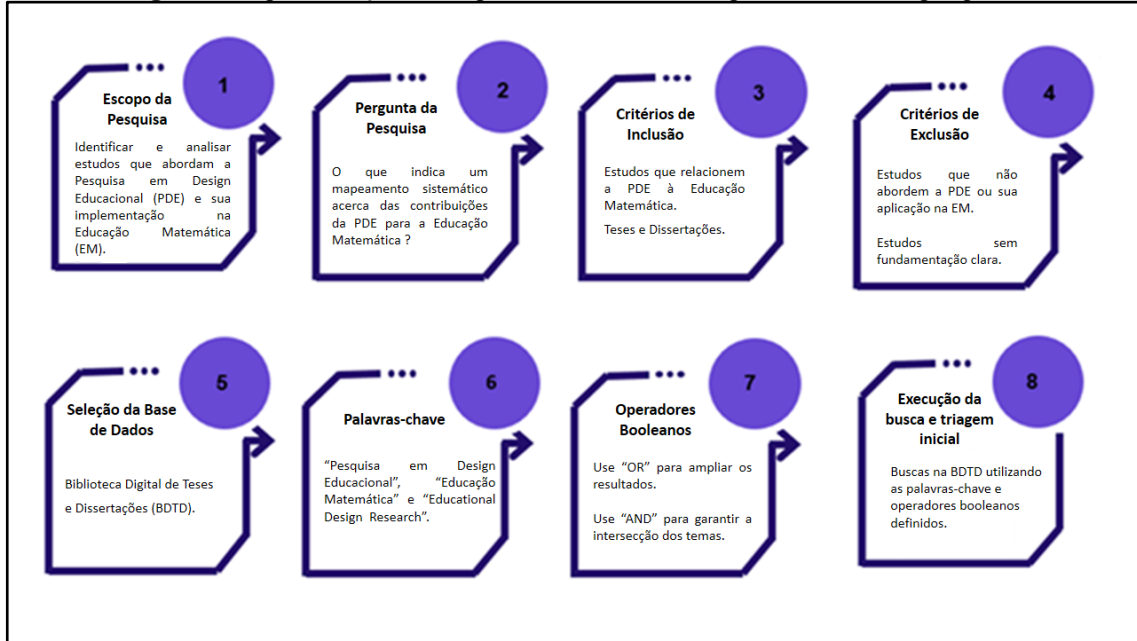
1
Escopo da Pesquisa
Identificar e analisar estudos que abordam a Pesquisa em Design Educacional (PDE) e sua implementação na Educação Matemática (EM).

2
Pergunta da Pesquisa
O que indica um mapeamento sistemático acerca das contribuições da PDE para a Educação Matemática ?

3
Critérios de Inclusão
Estudos que relacionem a PDE à Educação Matemática.
Teses e Dissertações.

4
Critérios de Exclusão
Estudos que não abordem a PDE ou sua aplicação na EM.
Estudos sem fundamentação clara.

5
Seleção da Base de Dados
Biblioteca Digital de Teses e Dissertações (BDTD).

6
Palavras-chave
"Pesquisa em Design Educacional", "Educação Matemática" e "Educational Design Research".

7
Operadores Booleanos
Use "OR" para ampliar os resultados.
Use "AND" para garantir a intersecção dos temas.

8
Execução da busca e triagem inicial
Buscas na BDTD utilizando as palavras-chave e operadores booleanos definidos.